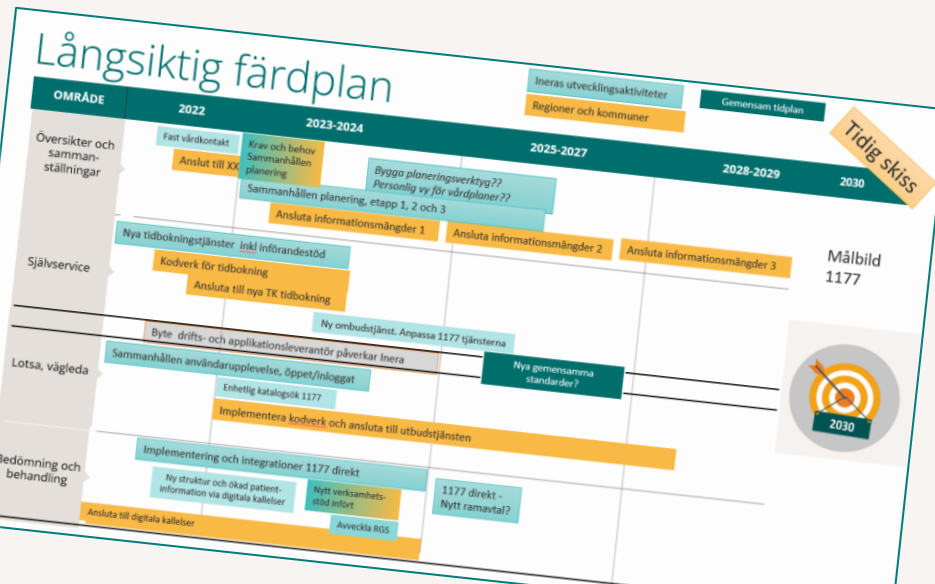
Långsiktig färdplan

Ineras utvecklingsaktiviteter

Regioner och kommuner

Gemensam tidplan

Tidig skiss

| OMRÅDE | 2022 | 2023-2024 | 2025-2027 | 2028-2029 | 2030 |
|---|---|---|---|---|---|

Översikter och samman-ställningar

Fast vårdkontakt

Anslut till XX

Krav och behov Sammanhållen planering

Bygga planeringsverktyg?? Personlig vy för vårdplaner??

Sammanhållen planering, etapp 1, 2 och 3

Ansluta informationsmängder 1

Ansluta informationsmängder 2

Ansluta informationsmängder 3

Självservice

Nya tidbokningstjänster inkl införandestöd

Kodverk för tidbokning

Ansluta till nya TK tidbokning

Målbild 1177

Ny ombudstjänst. Anpassa 1177 tjänsterna

Byte drifts- och applikationsleverantör påverkar Inera

Lotsa, vägleda

Sammanhållen användarupplevelse, öppet/inloggat

Nya gemensamma standarder?

Enhetlig katalogsök 1177

Implementera kodverk och ansluta till utbudstjänsten

2030

Bedömning och behandling

Implementering och integrationer 1177 direkt

Ny struktur och ökad patient-information via digitala kallelser

Nytt verksamhets-stöd infört

1177 direkt - Nytt ramavtal?

Avveckla RGS

Ansluta till digitala kallelser